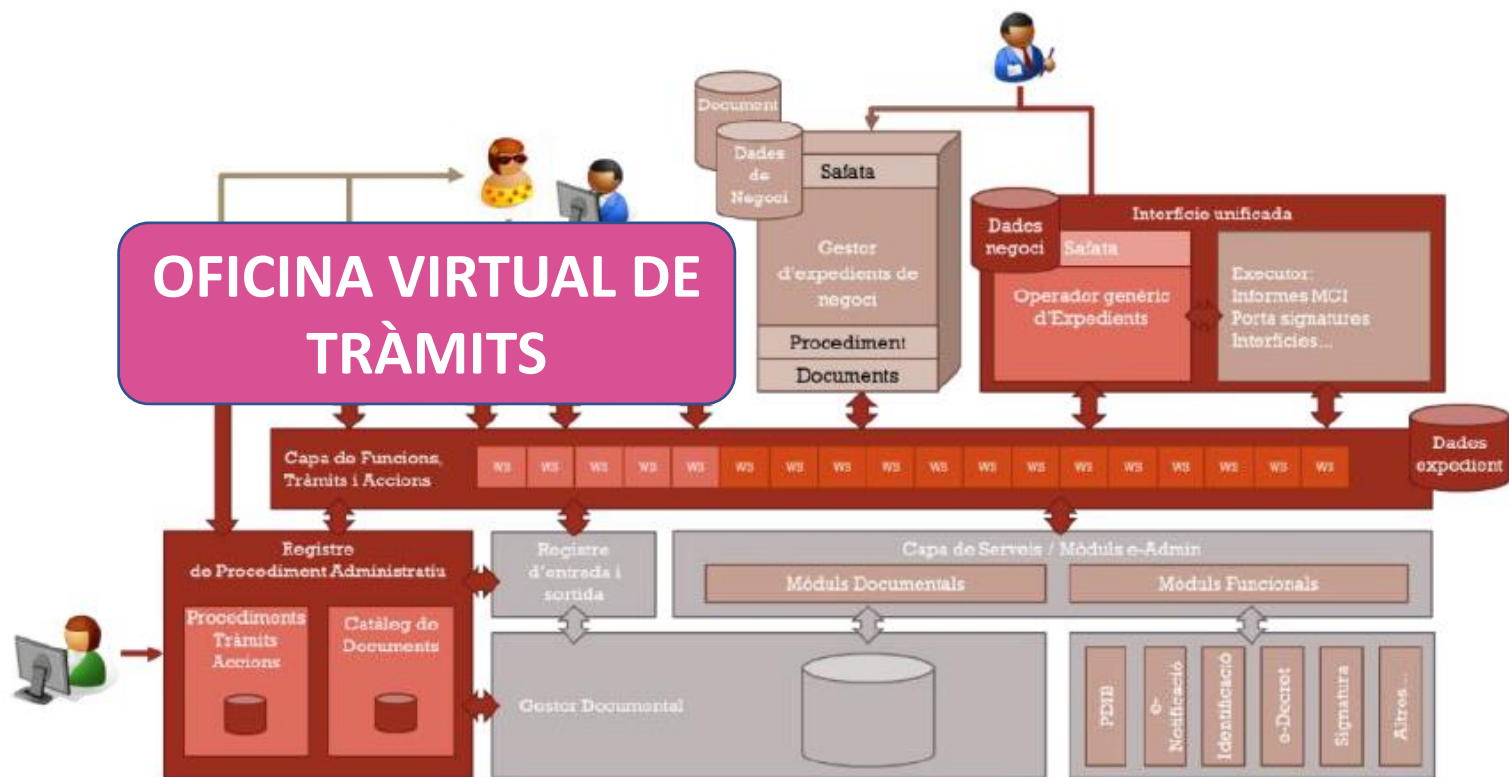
OFICINA VIRTUAL DE TRÀMITS

Document

Dades de Negoci

Safata

Gestor d'expedients de negoci

Procediment

Documents

Interfície unificada

Dades negoci

Safata

Operador genèric d'Expedients

Executor: Informes MCI Porta signatures Interfícies...

Capa de Funcions, Tràmits i Accions

WS WS WS WS WS WS WS WS WS WS WS WS WS WS WS WS WS WS

Dades expedient

Registre de Procediment Administratiu

Procediments Tràmits Accions

Catàleg de Documents

Registre d'entrada i sortida

Capa de Serveis / Mòduls e-Admin

Mòduls Documentals

Mòduls Funcionals

Gestor Documental

PDIB

e-Notificació

Identificació

e-Decret

Signatura

Altres...